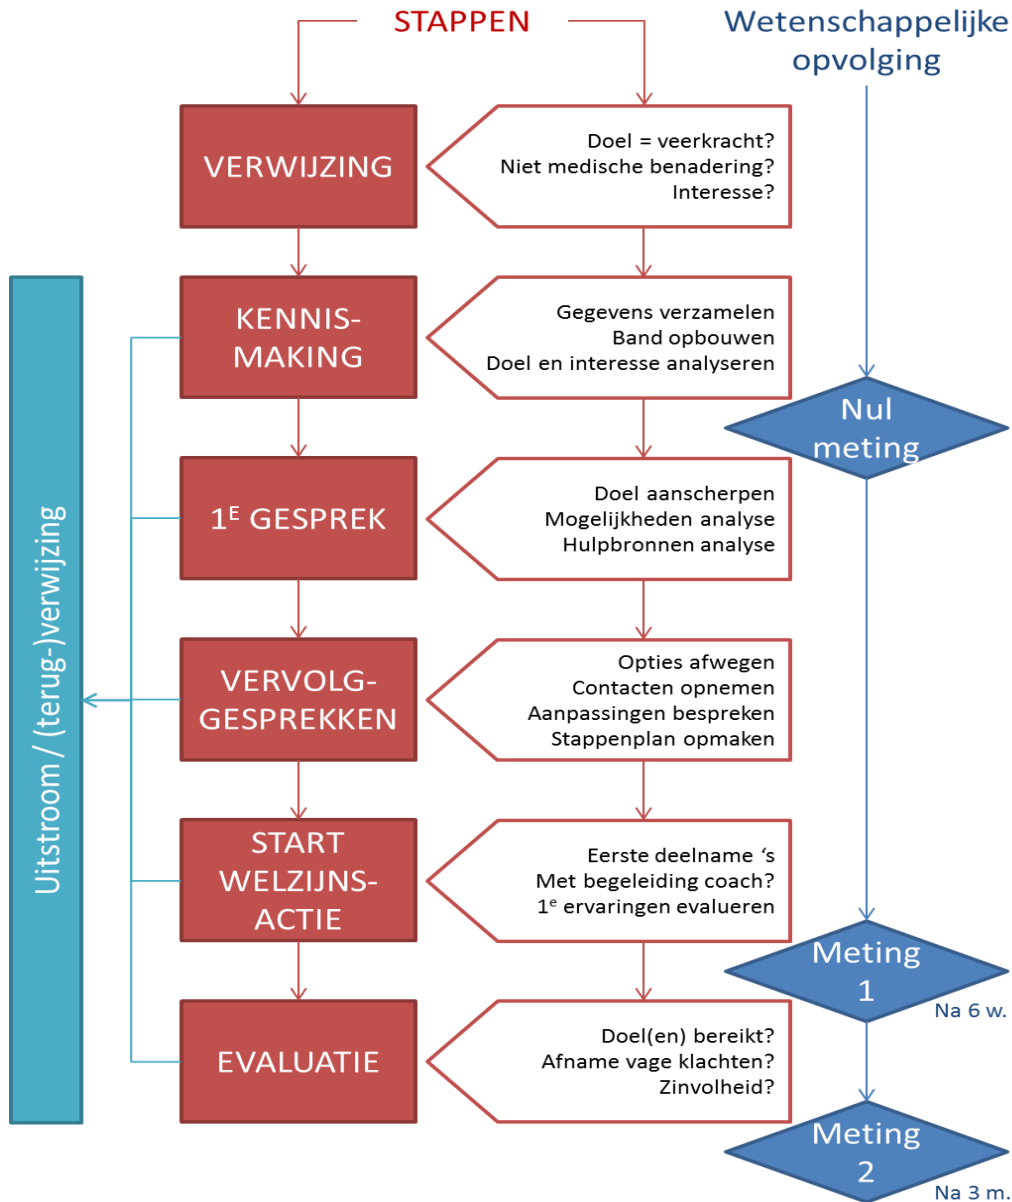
STAPPEN

Wetenschappelijke opvolging

VERWIJZING

Doel = veerkracht?
Niet medische benadering?
Interesse?

KENNIS-MAKING

Gegevens verzamelen
Band opbouwen
Doel en interesse analyseren

Nul meting

1$^{E}$ GESPREK

Doel aanscherpen
Mogelijkheden analyse
Hulpbronnen analyse

Uitstroom / (terug-)verwijzing

VERVOLG-GESPREKKEN

Opties afwegen
Contacten opnemen
Aanpassingen bespreken
Stappenplan opmaken

START WELZIJNS-ACTIE

Eerste deelname 's
Met begeleiding coach?
1$^{e}$ ervaringen evalueren

Meting 1

Na 6 w.

EVALUATIE

Doel(en) bereikt?
Afname vage klachten?
Zinvolheid?

Meting 2

Na 3 m.